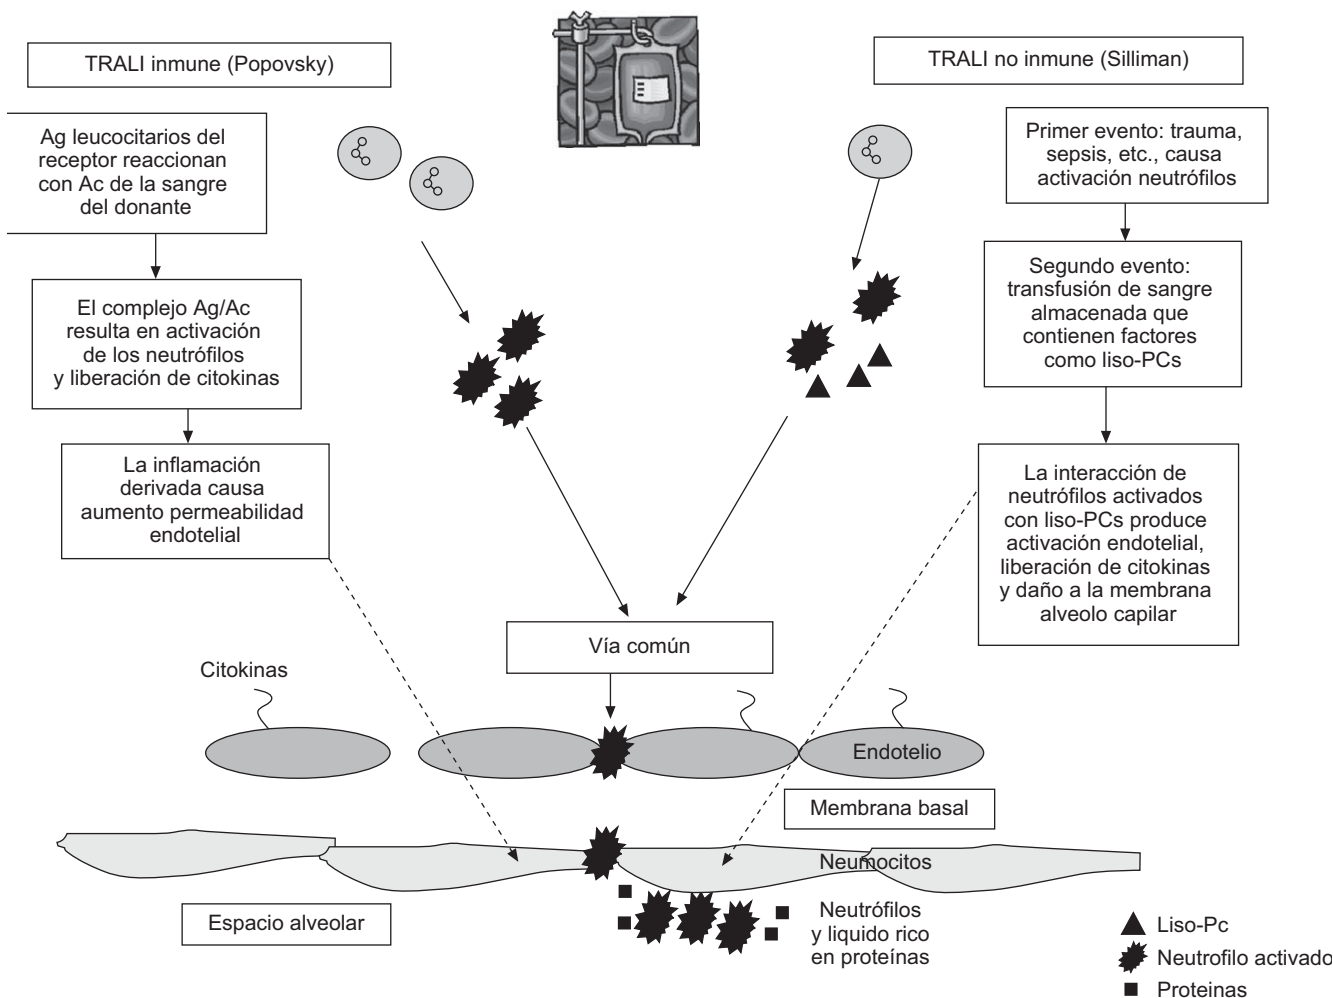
TRALI inmune (Popovsky)

TRALI no inmune (Silliman)

Ag leucocitarios del receptor reaccionan con Ac de la sangre del donante

El complejo Ag/Ac resulta en activación de los neutrófilos y liberación de citokinas

La inflamación derivada causa aumento permeabilidad endotelial

Primer evento: trauma, sepsis, etc., causa activación neutrófilos

Segundo evento: transfusión de sangre almacenada que contienen factores como liso-PCs

La interacción de neutrófilos activados con liso-PCs produce activación endotelial, liberación de citokinas y daño a la membrana alveolo capilar

Vía común

Citokinas

Endotelio

Membrana basal

Neumocitos

Espacio alveolar

Neutrófilos y liquido rico en proteínas

Liso-Pc
Neutrofilo activado
Proteinas